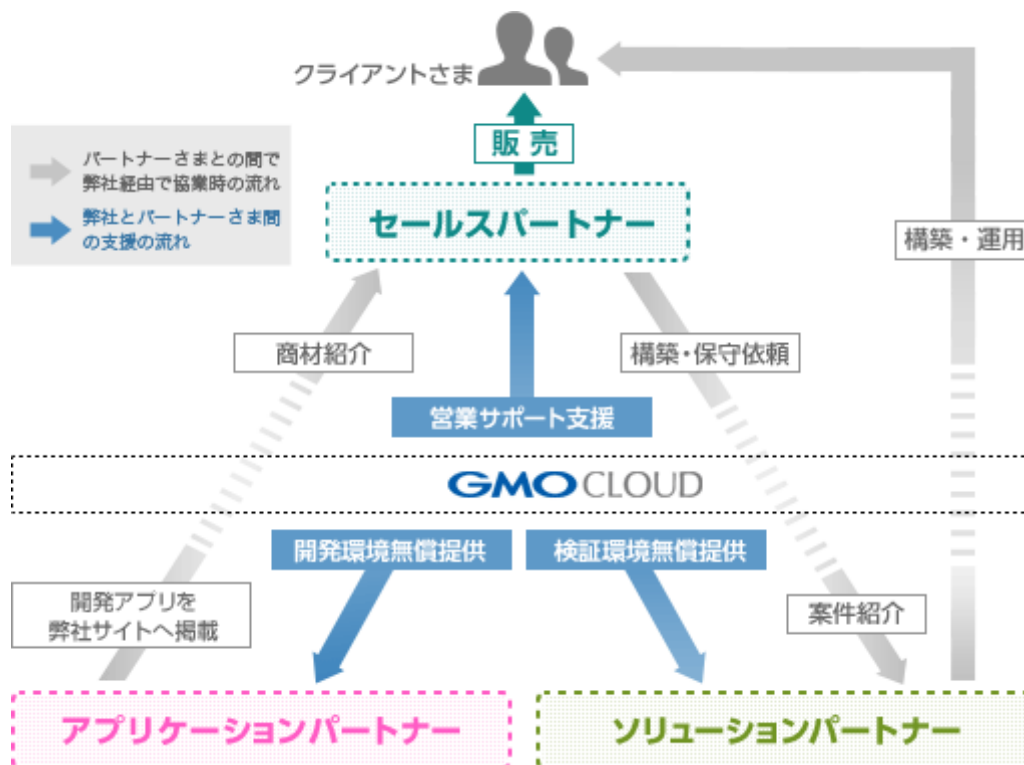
クライアントさま

販売

パートナーさまとの間で弊社経由で協業時の流れ

弊社とパートナーさま間の支援の流れ

セールスパートナー

構築・運用

商材紹介

構築・保守依頼

営業サポート支援

GMO CLOUD

開発環境無償提供

検証環境無償提供

開発アプリを弊社サイトへ掲載

案件紹介

アプリケーションパートナー

ソリューションパートナー